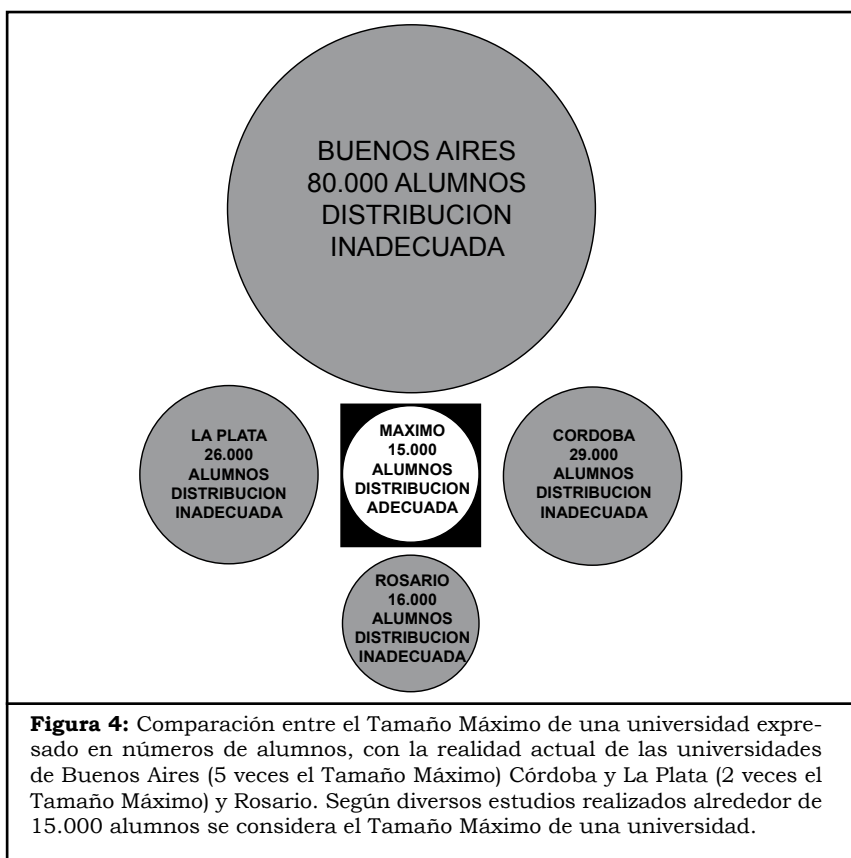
BUENOS AIRES
80.000 ALUMNOS
DISTRIBUCION
INADECUADA

LA PLATA
26.000
ALUMNOS
DISTRIBUCION
INADECUADA

MAXIMO
15.000
ALUMNOS
DISTRIBUCION
ADECUADA

CORDOBA
29.000
ALUMNOS
DISTRIBUCION
INADECUADA

ROSARIO
16.000
ALUMNOS
DISTRIBUCION
INADECUADA

**Figura 4:** Comparación entre el Tamaño Máximo de una universidad expresado en números de alumnos, con la realidad actual de las universidades de Buenos Aires (5 veces el Tamaño Máximo) Córdoba y La Plata (2 veces el Tamaño Máximo) y Rosario. Según diversos estudios realizados alrededor de 15.000 alumnos se considera el Tamaño Máximo de una universidad.